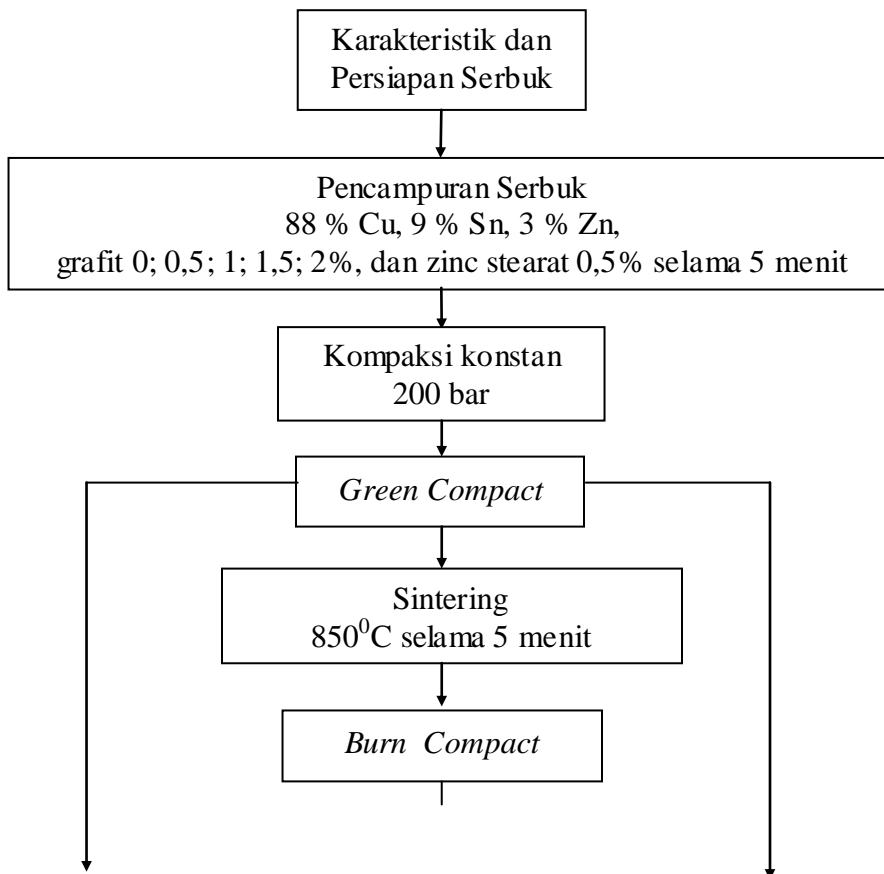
Karakteristik dan Persiapan Serbuk

Pencampuran Serbuk
88 % Cu, 9 % Sn, 3 % Zn,
grafit 0; 0,5; 1; 1,5; 2%, dan zinc stearat 0,5% selama 5 menit

Kompaksi konstan
200 bar

*Green Compact*

Sintering
$850^0$C selama 5 menit

*Burn Compact*